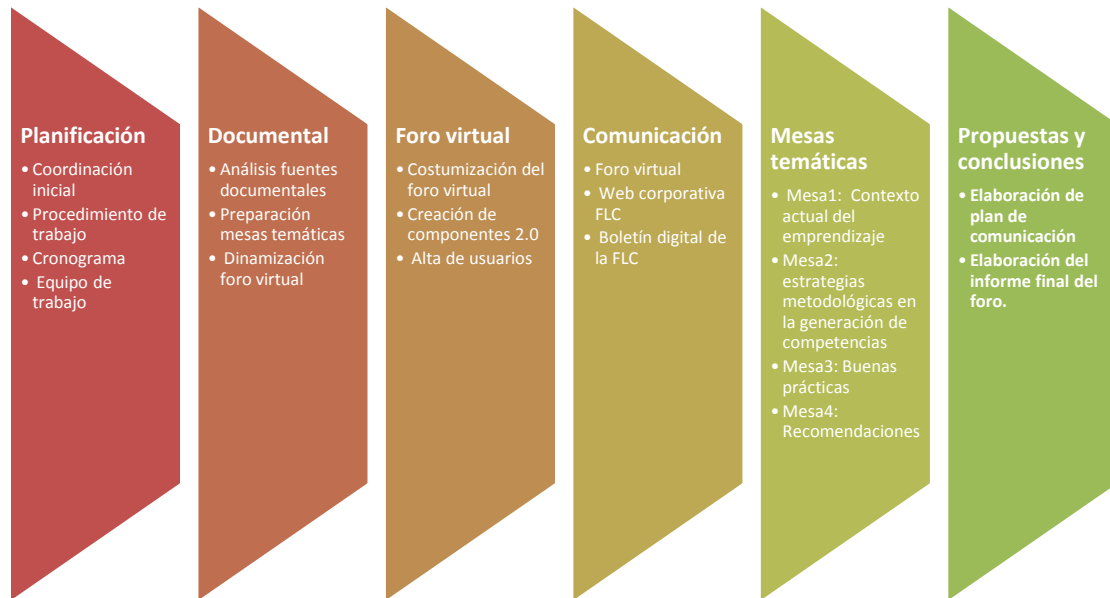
Planificación
- Coordinación inicial
- Procedimiento de trabajo
- Cronograma
- Equipo de trabajo

Documental
- Análisis fuentes documentales
- Preparación mesas temáticas
- Dinamización foro virtual

Foro virtual
- Costumización del foro virtual
- Creación de componentes 2.0
- Alta de usuarios

Comunicación
- Foro virtual
- Web corporativa FLC
- Boletín digital de la FLC

Mesas temáticas
- Mesa1: Contexto actual del emprendizaje
- Mesa2: estrategias metodológicas en la generación de competencias
- Mesa3: Buenas prácticas
- Mesa4: Recomendaciones

Propuestas y conclusiones
- Elaboración de plan de comunicación
- Elaboración del informe final del foro.